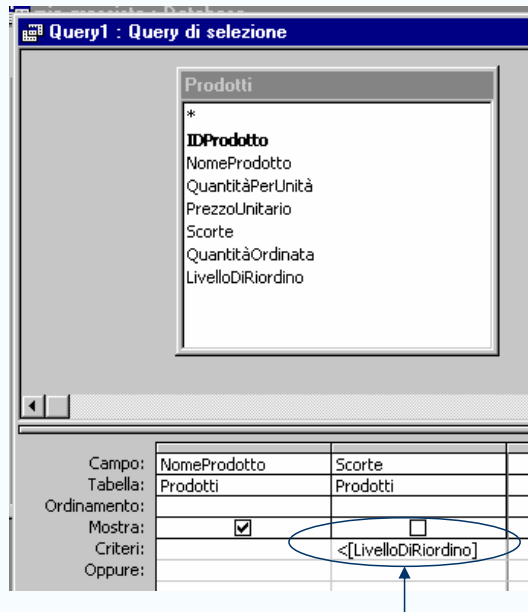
Query1 : Query di selezione

Prodotti
*
IDProdotto
NomeProdotto
QuantitàPerUnità
PrezzoUnitario
Scorte
QuantitàOrdinata
LivelloDiRiordino

| | | |
|---|---|---|
| Campo: | NomeProdotto | Scorte |
| Tabella: | Prodotti | Prodotti |
| Ordinamento: | | |
| Mostra: | ☑ | ☐ |
| Criteri: | | <[LivelloDiRiordino] |
| Oppure: | | |